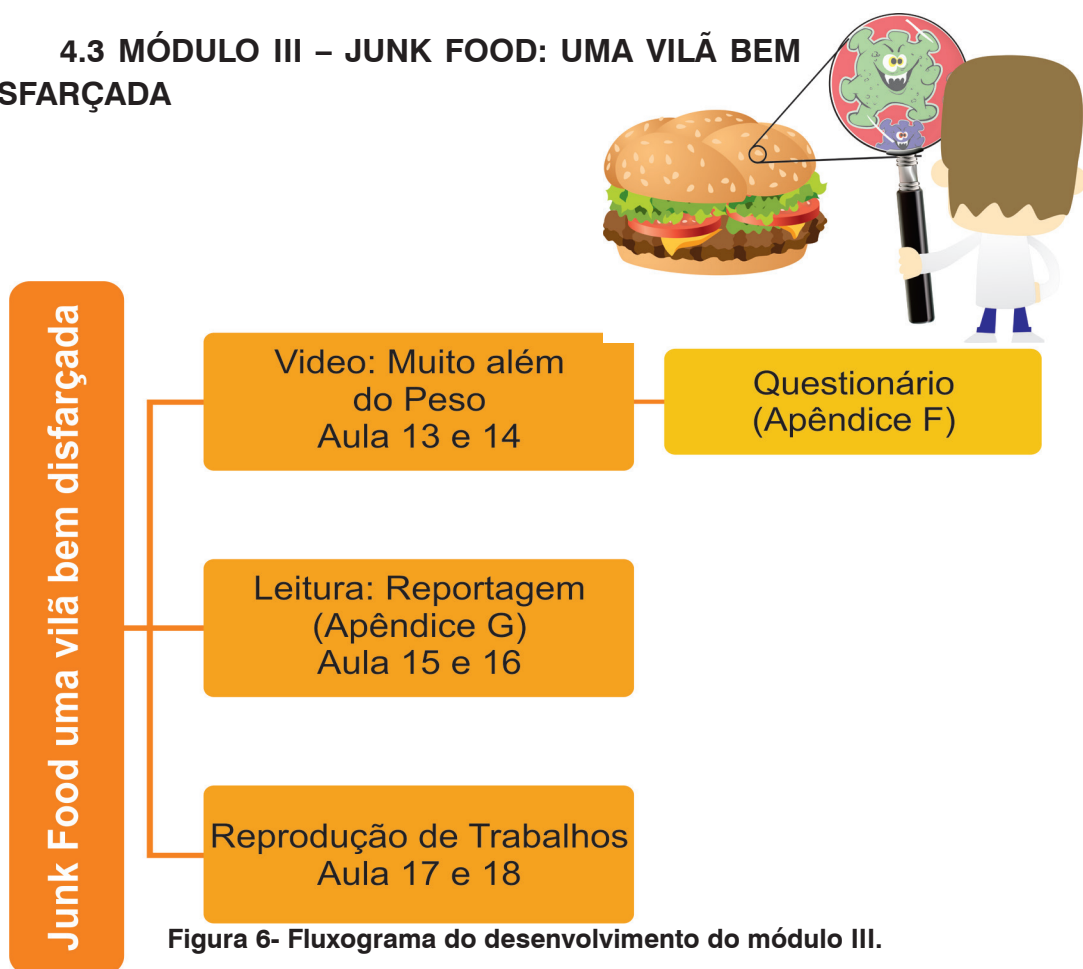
4.3 MÓDULO III – JUNK FOOD: UMA VILÃ BEM SFARÇADA

Junk Food uma vilã bem disfarçada

Vídeo: Muito além do Peso
Aula 13 e 14

Questionário
(Apêndice F)

Leitura: Reportagem
(Apêndice G)
Aula 15 e 16

Reprodução de Trabalhos
Aula 17 e 18

Figura 6- Fluxograma do desenvolvimento do módulo III.